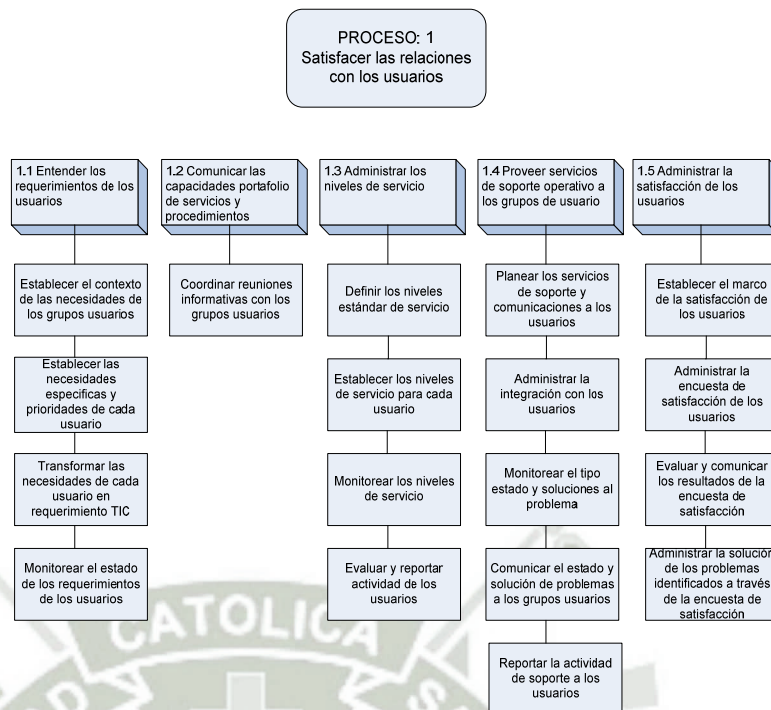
PROCESO: 1
Satisfacer las relaciones con los usuarios

1.1 Entender los requerimientos de los usuarios

Establecer el contexto de las necesidades de los grupos usuarios

Establecer las necesidades especificas y prioridades de cada usuario

Transformar las necesidades de cada usuario en requerimiento TIC

Monitorear el estado de los requerimientos de los usuarios

1.2 Comunicar las capacidades portafolio de servicios y procedimientos

Coordinar reuniones informativas con los grupos usuarios

1.3 Administrar los niveles de servicio

Definir los niveles estándar de servicio

Establecer los niveles de servicio para cada usuario

Monitorear los niveles de servicio

Evaluar y reportar actividad de los usuarios

1.4 Proveer servicios de soporte operativo a los grupos de usuario

Planear los servicios de soporte y comunicaciones a los usuarios

Administrar la integración con los usuarios

Monitorear el tipo estado y soluciones al problema

Comunicar el estado y solución de problemas a los grupos usuarios

Reportar la actividad de soporte a los usuarios

1.5 Administrar la satisfacción de los usuarios

Establecer el marco de la satisfacción de los usuarios

Administrar la encuesta de satisfacción de los usuarios

Evaluar y comunicar los resultados de la encuesta de satisfacción

Administrar la solución de los problemas identificados a través de la encuesta de satisfacción

CATOLICA